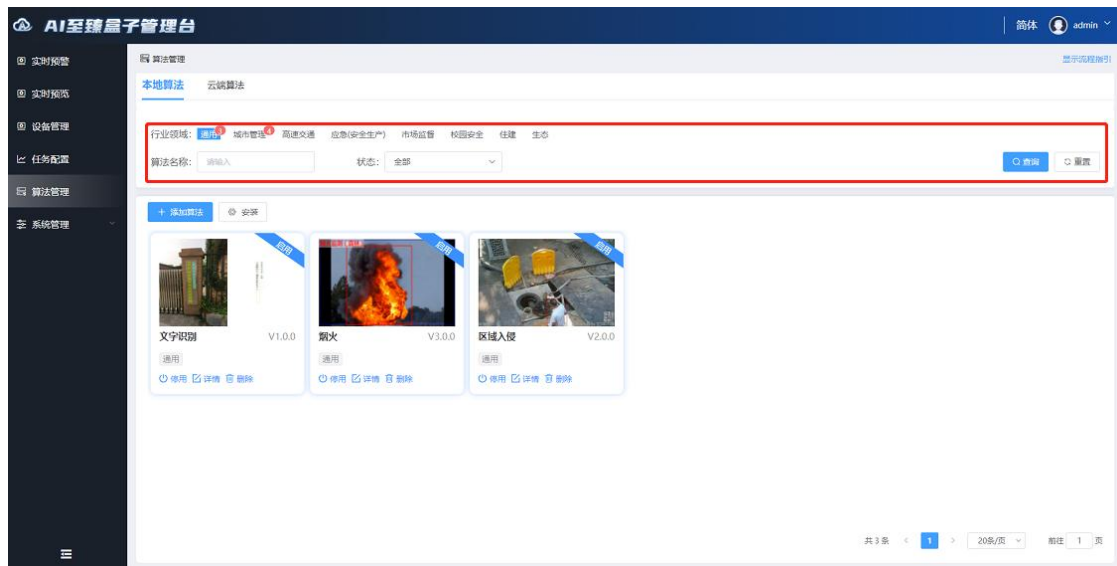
AI至臻盒子管理台

简体 admin

实时预警
实时预览
设备管理
任务配置
算法管理
系统管理

算法管理

显示流程指引

本地算法 云端算法

行业领域: 通用 3 城市管理 4 高速交通 应急(安全生产) 市场监督 校园安全 住建 生态

算法名称: 请输入

状态: 全部

查询 重置

+ 添加算法 安装

启用
文字识别 V1.0.0
通用
停用 详情 删除

启用
烟火 V3.0.0
通用
停用 详情 删除

启用
区域入侵 V2.0.0
通用
停用 详情 删除

共3条 < 1 > 20条/页 前往 1 页